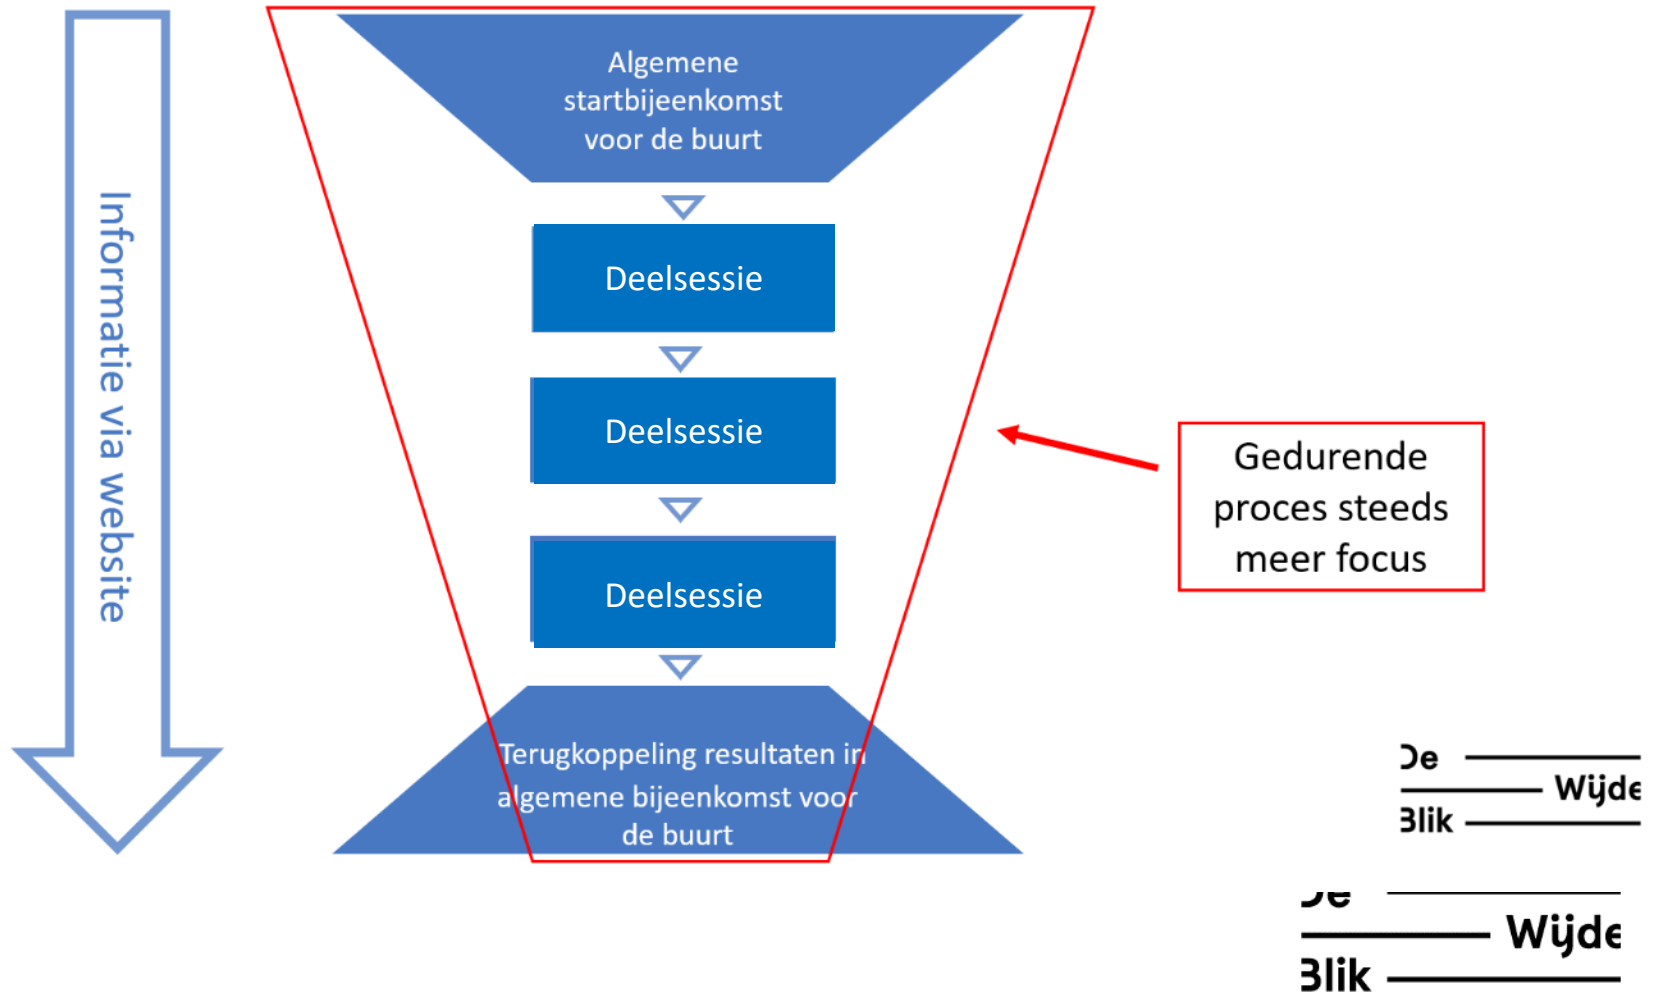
Informatie via website

Algemene startbijeenkomst voor de buurt

Deelsessie

Deelsessie

Deelsessie

Terugkoppeling resultaten in algemene bijeenkomst voor de buurt

Gedurende proces steeds meer focus

De Wijde Blik

De Wijde Blik